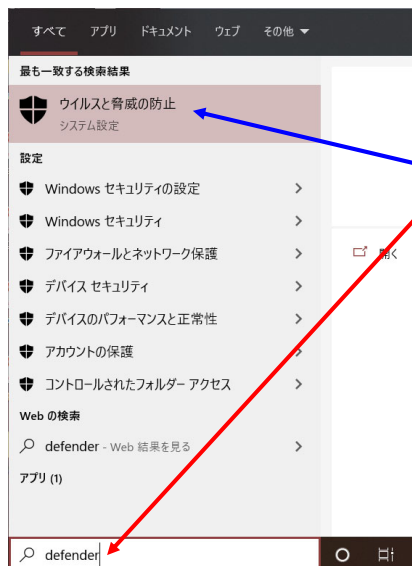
すべて アプリ ドキュメント ウェブ その他

最も一致する検索結果

ウイルスと脅威の防止
システム設定

設定

Windows セキュリティの設定

Windows セキュリティ

ファイアウォールとネットワーク保護

デバイス セキュリティ

デバイスのパフォーマンスと正常性

アカウントの保護

コントロールされたフォルダー アクセス

Web の検索

defender - Web 結果を見る

アプリ (1)

開く

defender